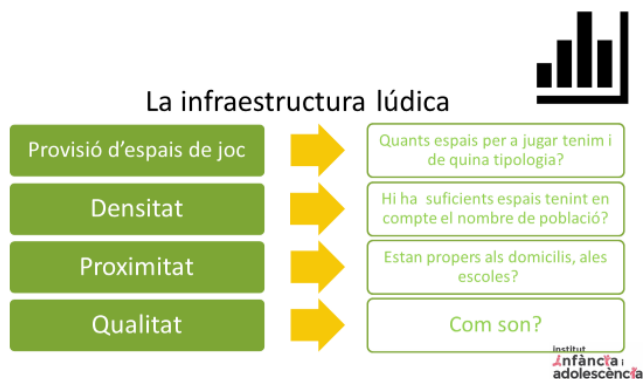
La infraestructura lúdica

Provisió d'espais de joc

Quants espais per a jugar tenim i de quina tipologia?

Densitat

Hi ha suficients espais tenint en compte el nombre de població?

Proximitat

Estan propers als domicilis, ales escoles?

Qualitat

Com son?

institut infància i adolescència